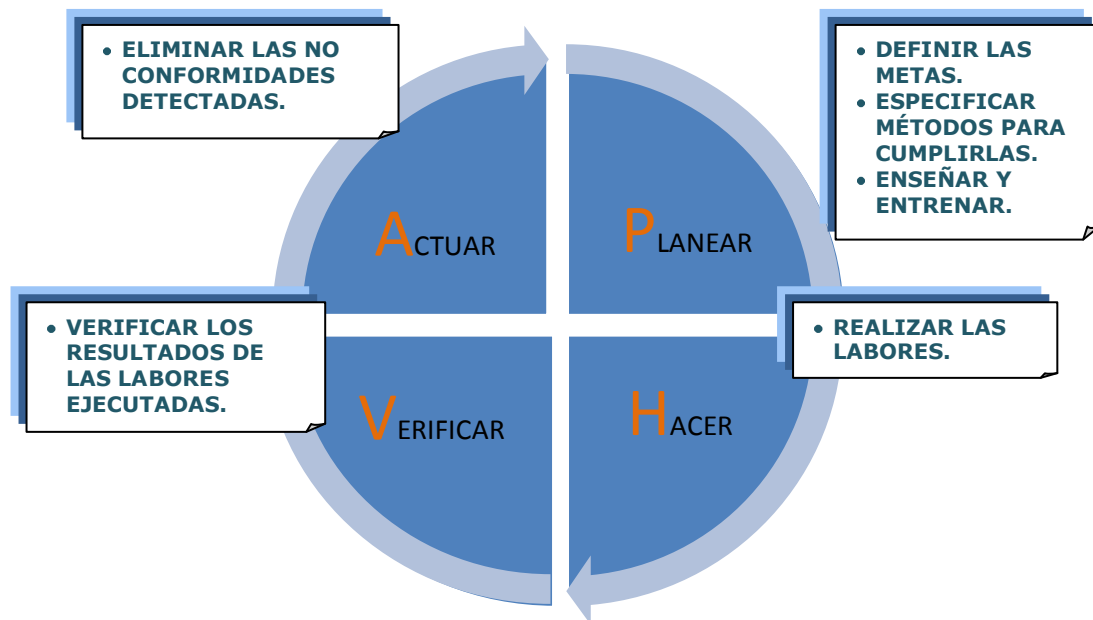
• ELIMINAR LAS NO CONFORMIDADES DETECTADAS.

ACTUAR

PLANEAR

• DEFINIR LAS METAS.
• ESPECIFICAR MÉTODOS PARA CUMPLIRLAS.
• ENSEÑAR Y ENTRENAR.

• VERIFICAR LOS RESULTADOS DE LAS LABORES EJECUTADAS.

VERIFICAR

HACER

• REALIZAR LAS LABORES.